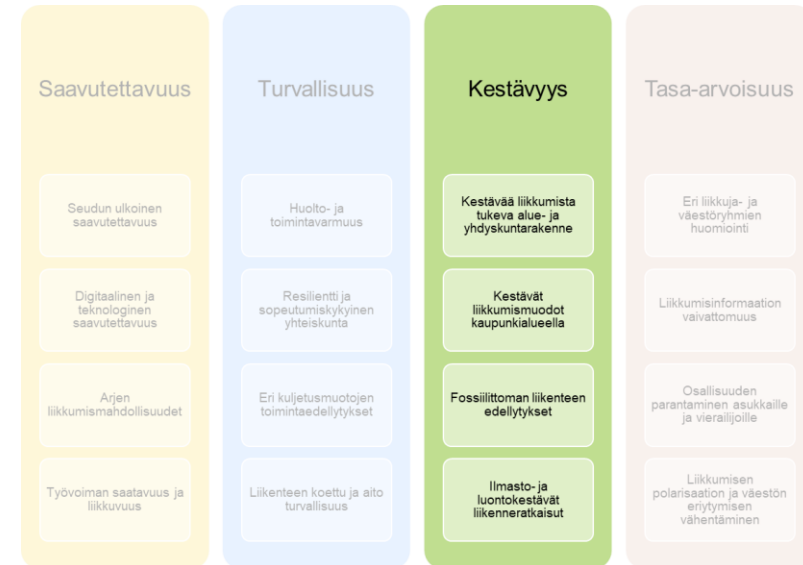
Saavutettavuus

Seudun ulkoinen saavutettavuus

Digitaalinen ja teknologinen saavutettavuus

Arjen liikkumismahdollisuudet

Työvoiman saatavuus ja liikkuvuus

Turvallisuus

Huolto- ja toimintavarmuus

Resilientti ja sopeutumiskykyinen yhteiskunta

Eri kuljetusmuotojen toimintaedellytykset

Liikenteen koettu ja aito turvallisuus

Kestävyys

Kestävää liikkumista tukeva alue- ja yhdyskuntarakenne

Kestävät liikkumismuodot kaupunkialueella

Fossiilittoman liikenteen edellytykset

Ilmasto- ja luontokestävät liikenneratkaisut

Tasa-arvoisuus

Eri liikkuja- ja väestöryhmien huomiointi

Liikkumisinformaation vaivattomuus

Osallisuuden parantaminen asukkaille ja vierailijoille

Liikkumisen polarisaation ja väestön eriytymisen vähentäminen